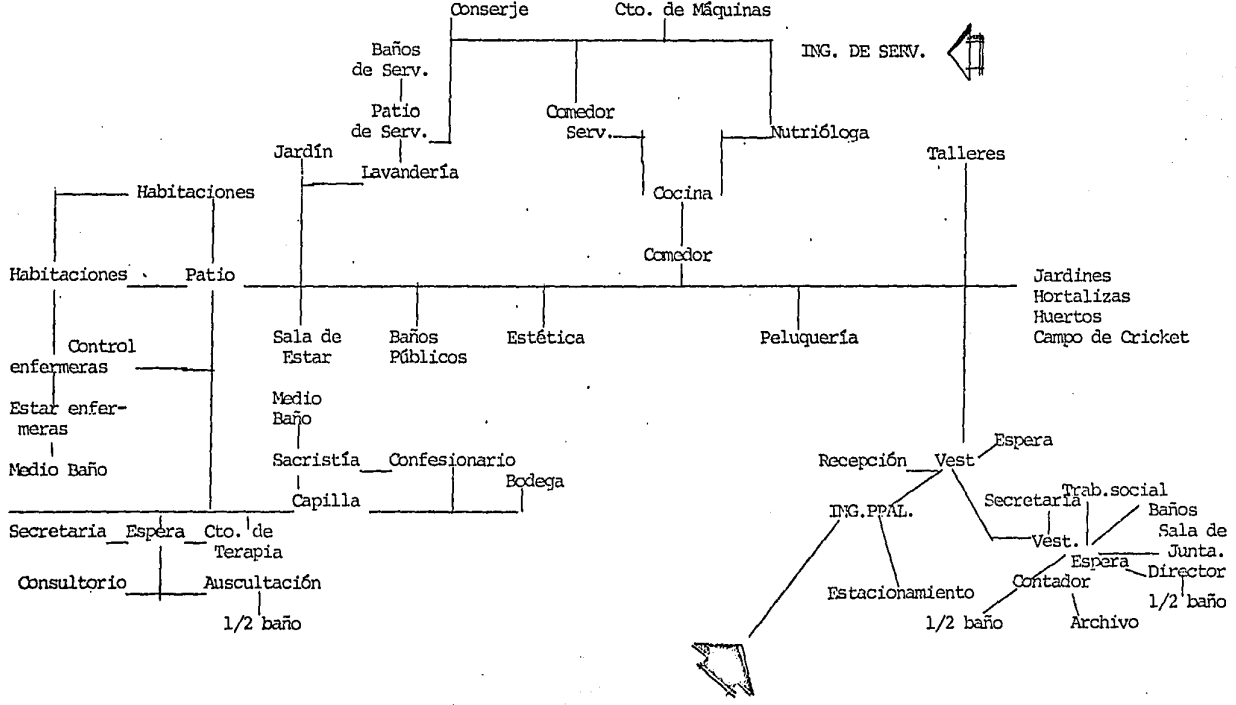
Conserje

Cto. de Máquinas

ING. DE SERV.

Baños de Serv.

Patio de Serv.

Comedor Serv.

Nutrióloga

Jardín

Lavandería

Talleres

Habitaciones

Cocina

Comedor

Habitaciones

Patio

Jardines
Hortalizas
Huertos
Campo de Cricket

Control enfermeras

Sala de Estar

Baños Públicos

Estética

Peluquería

Estar enfermeras

Medio Baño

Medio Baño

Sacristía

Confesionario

Bodega

Capilla

Recepción

Vest

Espera

ING.PPAL.

Trab.social

Secretaría

Baños

Sala de Junta.

Vest.

Espera

Director

Secretaria

Espera

Cto. de Terapia

Consultorio

Auscultación

Estacionamiento

Contador

1/2 baño

1/2 baño

Archivo

1/2 baño